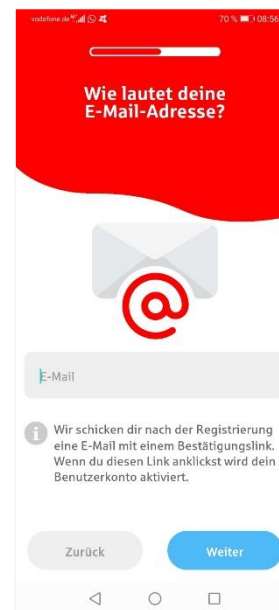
vodafone.de 70 % 08:56

Wie lautet deine E-Mail-Adresse?

E-Mail

Wir schicken dir nach der Registrierung eine E-Mail mit einem Bestätigungslink. Wenn du diesen Link anklickst wird dein Benutzerkonto aktiviert.

Zurück

Weiter